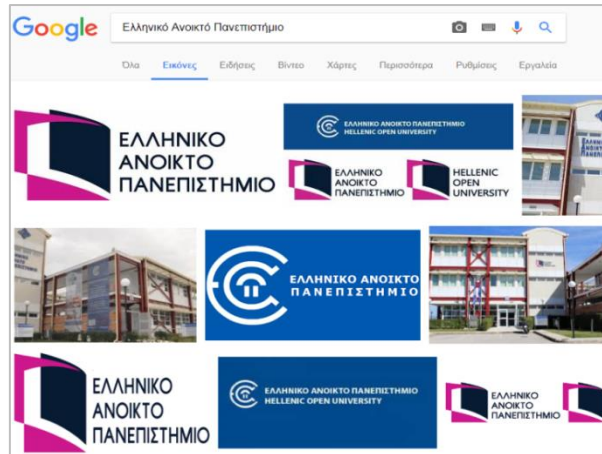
Google
Ελληνικό Ανοικτό Πανεπιστήμιο

Όλα Εικόνες Ειδήσεις Βίντεο Χάρτες Περισσότερα Ρυθμίσεις Εργαλεία

ΕΛΛΗΝΙΚΟ ΑΝΟΙΚΤΟ ΠΑΝΕΠΙΣΤΗΜΙΟ

ΕΛΛΗΝΙΚΟ ΑΝΟΙΚΤΟ ΠΑΝΕΠΙΣΤΗΜΙΟ
HELLENIC OPEN UNIVERSITY

ΕΛΛΗΝΙΚΟ ΑΝΟΙΚΤΟ ΠΑΝΕΠΙΣΤΗΜΙΟ

HELLENIC OPEN UNIVERSITY

ΕΛΛΗΝΙΚΟ ΑΝΟΙΚΤΟ ΠΑΝΕΠΙΣΤΗΜΙΟ

ΕΛΛΗΝΙΚΟ ΑΝΟΙΚΤΟ ΠΑΝΕΠΙΣΤΗΜΙΟ

ΕΛΛΗΝΙΚΟ ΑΝΟΙΚΤΟ ΠΑΝΕΠΙΣΤΗΜΙΟ
HELLENIC OPEN UNIVERSITY

ΕΛΛΗΝΙΚΟ ΑΝΟΙΚΤΟ ΠΑΝΕΠΙΣΤΗΜΙΟ